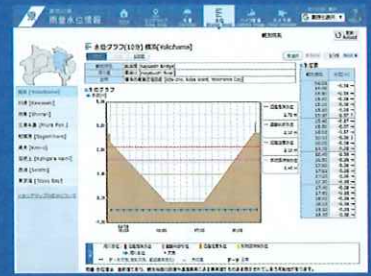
河川水位情報

水位グラフ[10分] 鶴見[Tsurumi]

観測所名 | 亀の子橋 [Kamenoko Bridge]
河川名 | 鶴見川 [Tsurumi River]
所在地 | 横浜市鶴見区 [Tsurumi Ward, Yokohama City]

鶴見[Tsurumi]
恩田[Onda]
(Shinyokohama)
恩廻公園[Onmawashi Park]
谷本[Yamoto]
川井宿[Kawaishuku]
大岡川[Ooka River]
(Shinkawa)
柏尾[Kashio]

水位グラフ

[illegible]